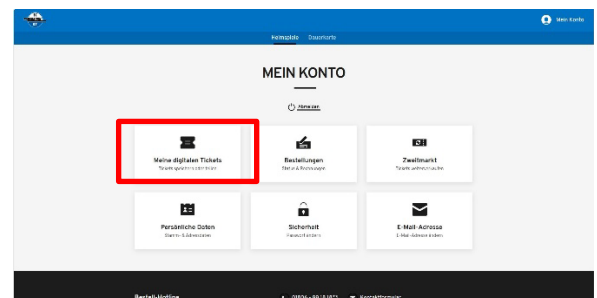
Mein Konto

Heimspiele Dauerkarte

MEIN KONTO

Abmelden

Meine digitalen Tickets
Tickets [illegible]

Bestellungen
Status & Rechnungen

Zweitmarkt
Tickets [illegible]

Persönliche Daten
Name & Adresse

Sicherheit
Passwort ändern

E-Mail-Adresse
E-Mail-Adresse ändern

Bestell-Hotline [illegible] Kontaktformular